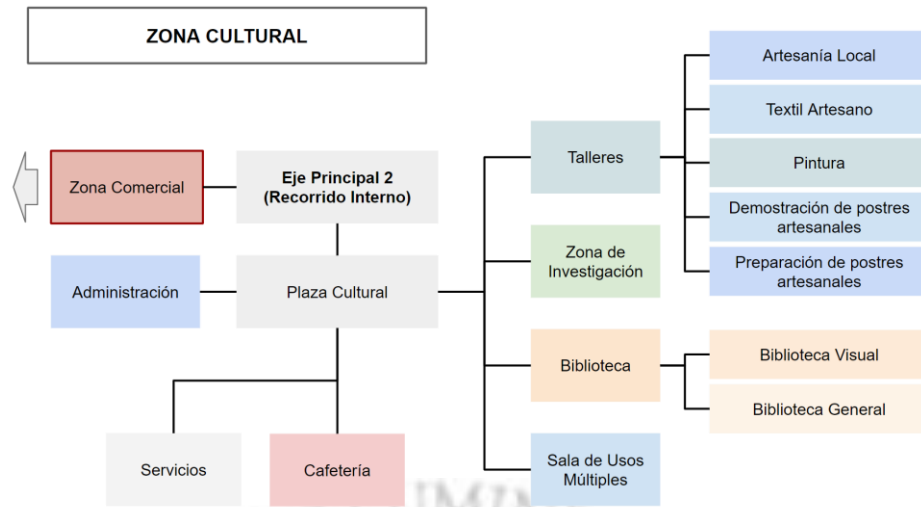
ZONA CULTURAL

Zona Comercial

Eje Principal 2 (Recorrido Interno)

Administración

Plaza Cultural

Servicios

Cafetería

Talleres

Artesanía Local

Textil Artesano

Pintura

Demostración de postres artesanales

Preparación de postres artesanales

Zona de Investigación

Biblioteca

Biblioteca Visual

Biblioteca General

Sala de Usos Múltiples